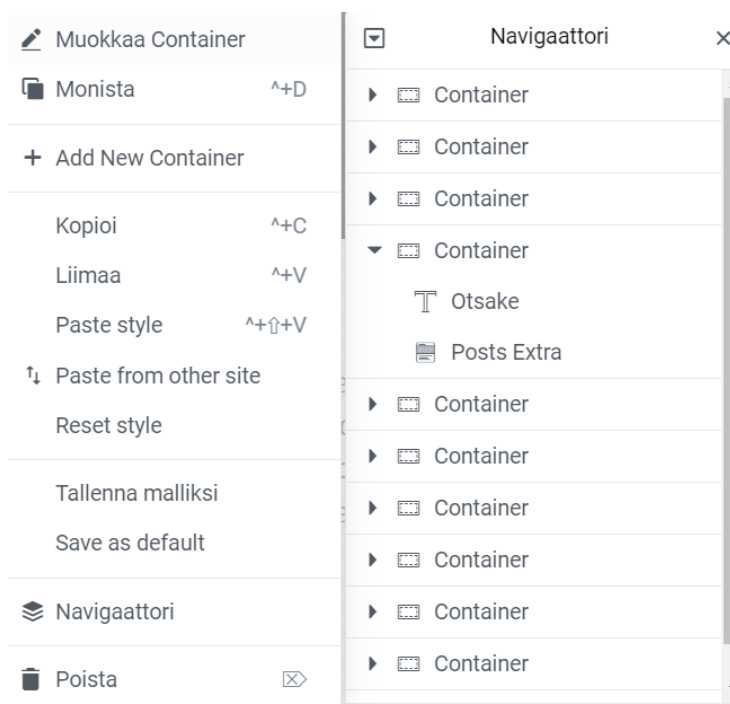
Muokkaa Container
Monista ^+D

+ Add New Container

Kopioi ^+C
Liimaa ^+V
Paste style ^+⇧+V
Paste from other site
Reset style

Tallenna malliksi
Save as default

Navigaattori

Poista

Navigaattori ×

Container
Container
Container
Container
Otsake
Posts Extra
Container
Container
Container
Container
Container
Container